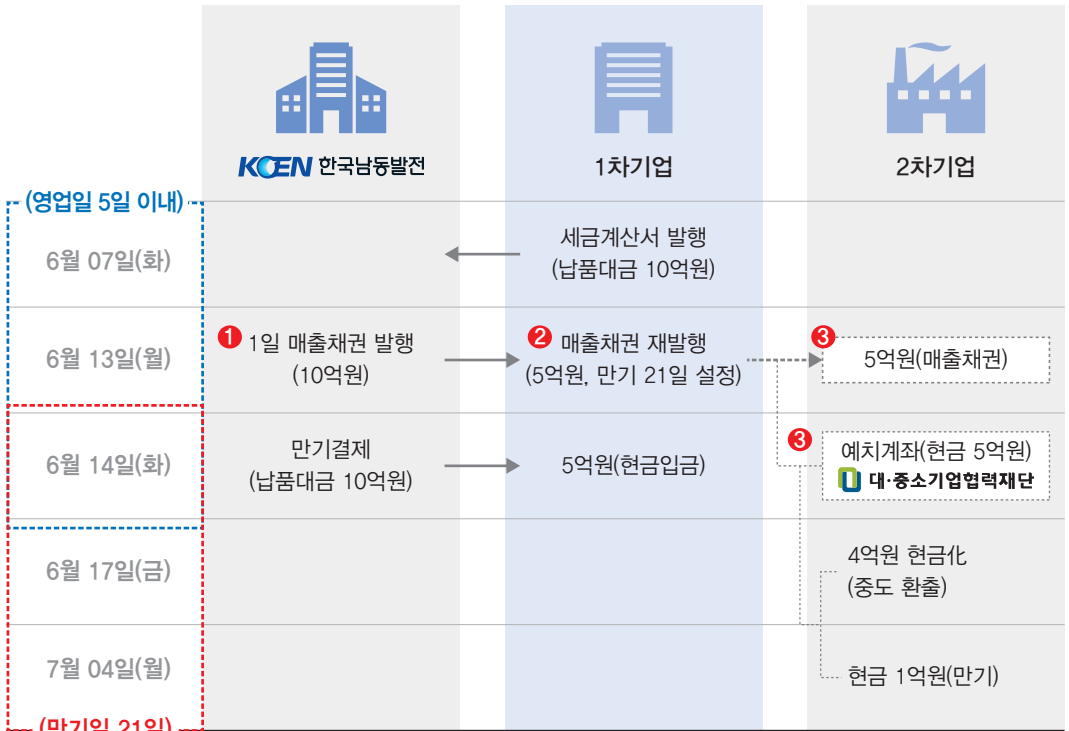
KOEN 한국남동발전

1차기업

2차기업

(영업일 5일 이내)

6월 07일(화)

세금계산서 발행
(납품대금 10억원)

6월 13일(월)

❶ 1일 매출채권 발행
(10억원)

❷ 매출채권 재발행
(5억원, 만기 21일 설정)

❸ 5억원(매출채권)

6월 14일(화)

만기결제
(납품대금 10억원)

5억원(현금입금)

❸ 예치계좌(현금 5억원)
대·중소기업협력재단

6월 17일(금)

4억원 현금化
(중도 환출)

7월 04일(월)

현금 1억원(만기)

(만기일 21일)